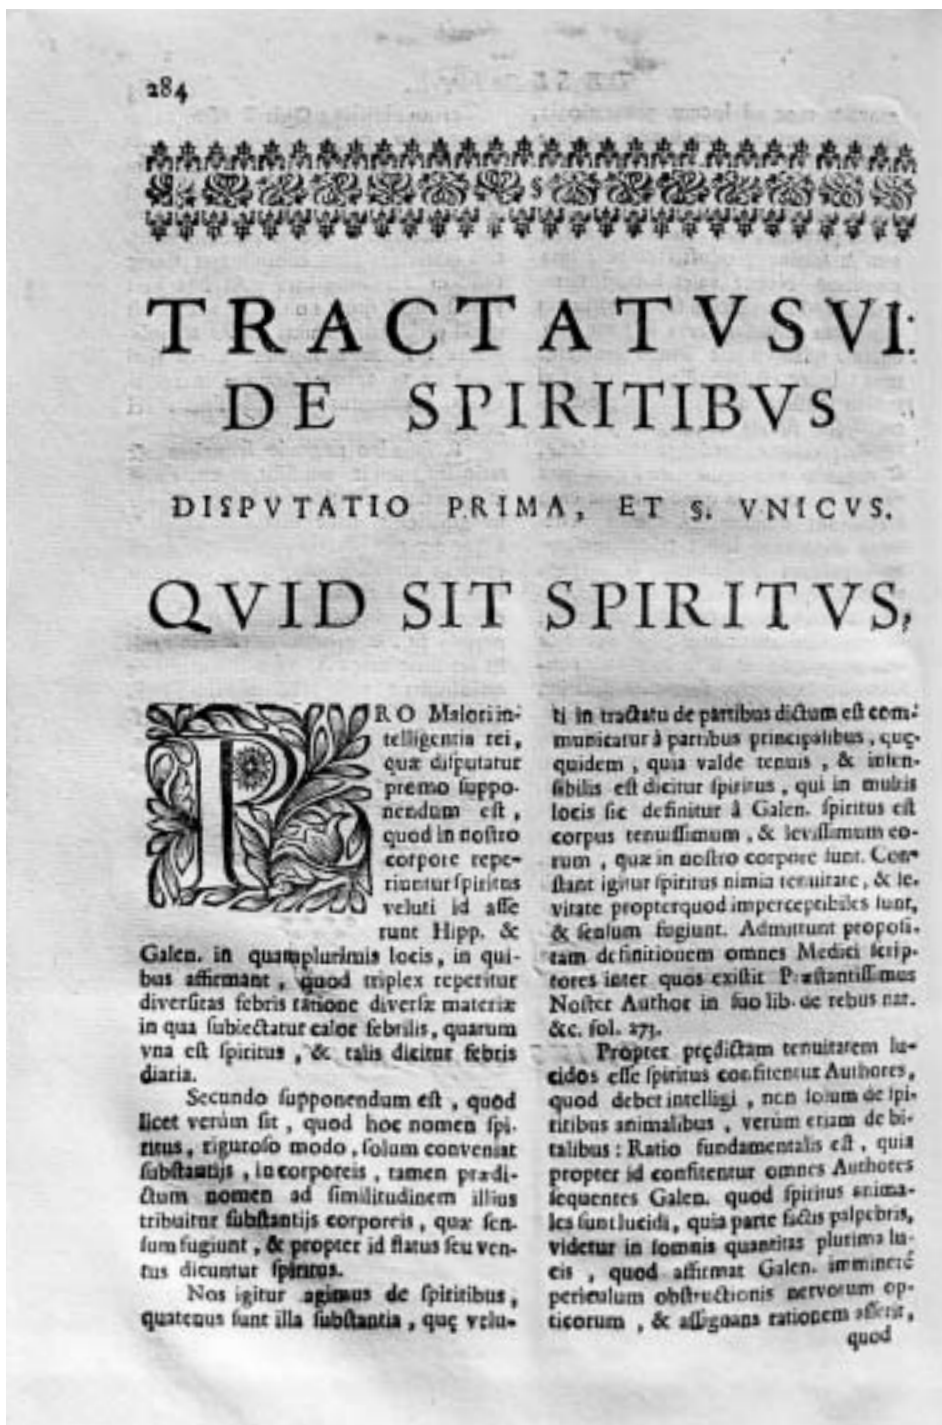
284

TRACTATVS VI.
DE SPIRITIBVS

DISPVTATIO PRIMA, ET §. VNICVS.

QVID SIT SPIRITVS,

PRO Maiori intelligentia rei, quæ disputatur premo supponendum est, quod in nostro corpore reperiuntur spiritus veluti id asserunt Hipp. & Galen. in quamplurimis locis, in quibus affirmant, quod triplex reperitur diversitas febris ratione diversæ materiæ in qua subiectatur calor febrilis, quarum vna est spiritus, & talis dicitur febris diaria.

Secundo supponendum est, quod licet verùm sit, quod hoc nomen spiritus, riguroso modo, solum conveniat substantijs, incorporeis, tamen prædictum nomen ad similitudinem illius tribuitur substantijs corporeis, quæ sensum fugiunt, & propter id flatus seu ventus dicuntur spiritus.

Nos igitur agimus de spiritibus, quatenus sunt illa substantia, quę veluti in tractatu de partibus dictum est communicatur à partibus principalibus, quęquidem, quia valde tenuis, & insensibilis est dicitur spiritus, qui in multis locis sic definitur à Galen. spiritus est corpus tenuissimum, & levissimum eorum, quæ in nostro corpore sunt. Constant igitur spiritus nimia tenuitate, & levitate propterquod imperceptibiles sunt, & sensum fugiunt. Admittunt propositam definitionem omnes Medici scriptores inter quos existit Præstantissimus Noster Author in suo lib. de rebus nat. &c. fol. 273.

Propter prædictam tenuitatem lucidos esse spiritus confitentur Authores, quod debet intelligi, non solum de spiritibus animalibus, verùm etiam de bitalibus: Ratio fundamentalis est, quia propter id confitentur omnes Authores sequentes Galen. quod spiritus animales sunt lucidi, quia parte factis palpebris, videtur in somnis quantitas plurima lucis, quod affirmat Galen. imminentè periculum obstructionis nervorum opticorum, & assignans rationem asserit,

quod